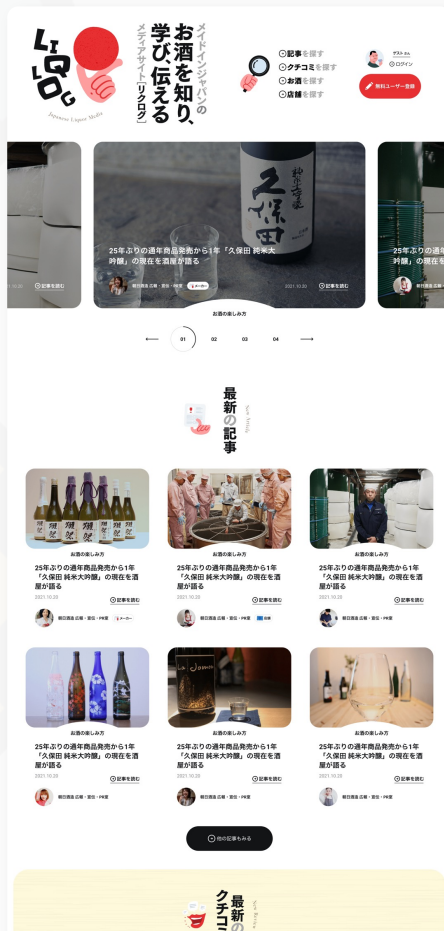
リクログ
Japanese Liquor Media

メイドインジャパンの
お酒を知り、
学び、伝える
メディアサイト「リクログ」

記事を探す
クチコミを探す
お酒を探す
店舗を探す

ゲスト さん
ログイン
無料ユーザー登録

25年ぶりの通年商品発売から1年「久保田 純米大吟醸」の現在を酒屋が語る
朝日酒造 広報・宣伝・PR室
メーカー
2021.10.30
記事を読む

25年ぶりの通年商品発売から1年「久保田 純米大吟醸」の現在を酒屋が語る

お酒の楽しみ方

01 02 03 04

最新の記事
New Article

お酒の楽しみ方
25年ぶりの通年商品発売から1年「久保田 純米大吟醸」の現在を酒屋が語る
2021.10.30
記事を読む
朝日酒造 広報・宣伝・PR室
メーカー

お酒の楽しみ方
25年ぶりの通年商品発売から1年「久保田 純米大吟醸」の現在を酒屋が語る
2021.10.30
記事を読む
朝日酒造 広報・宣伝・PR室

お酒の楽しみ方
25年ぶりの通年商品発売から1年「久保田 純米大吟醸」の現在を酒屋が語る
2021.10.30
記事を読む
朝日酒造 広報・宣伝・PR室

お酒の楽しみ方
25年ぶりの通年商品発売から1年「久保田 純米大吟醸」の現在を酒屋が語る
2021.10.30
記事を読む
朝日酒造 広報・宣伝・PR室

お酒の楽しみ方
25年ぶりの通年商品発売から1年「久保田 純米大吟醸」の現在を酒屋が語る
2021.10.30
記事を読む
朝日酒造 広報・宣伝・PR室

お酒の楽しみ方
25年ぶりの通年商品発売から1年「久保田 純米大吟醸」の現在を酒屋が語る
2021.10.30
記事を読む
朝日酒造 広報・宣伝・PR室

他の記事もみる

最新のクチコ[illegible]
New Review